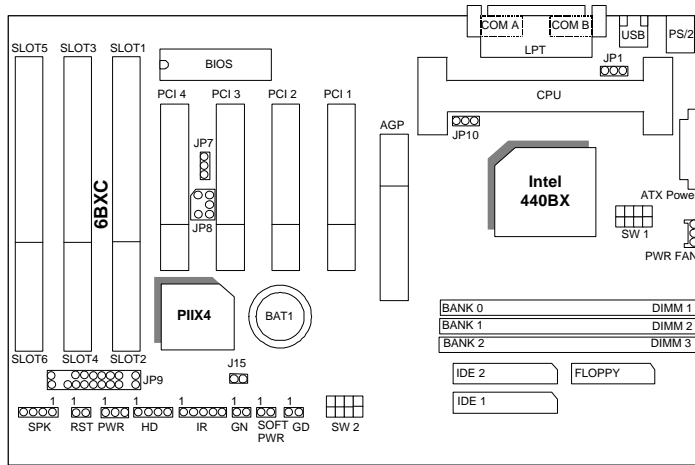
COM A COM B
LPT
USB PS/2
SLOT5 SLOT3 SLOT1
BIOS
JP1
CPU
PCI 4 PCI 3 PCI 2 PCI 1
JP10
AGP
JP7
6BXC
Intel 440BX
ATX Power
JP8
SW 1
PWR FAN
PIIX4
BAT1
BANK 0 DIMM 1
BANK 1 DIMM 2
BANK 2 DIMM 3
SLOT6 SLOT4 SLOT2
IDE 2
FLOPPY
J15
JP9
IDE 1
1 1 1 1 1 1 1
SPK RST PWR HD IR GN SOFT PWR GD
SW 2